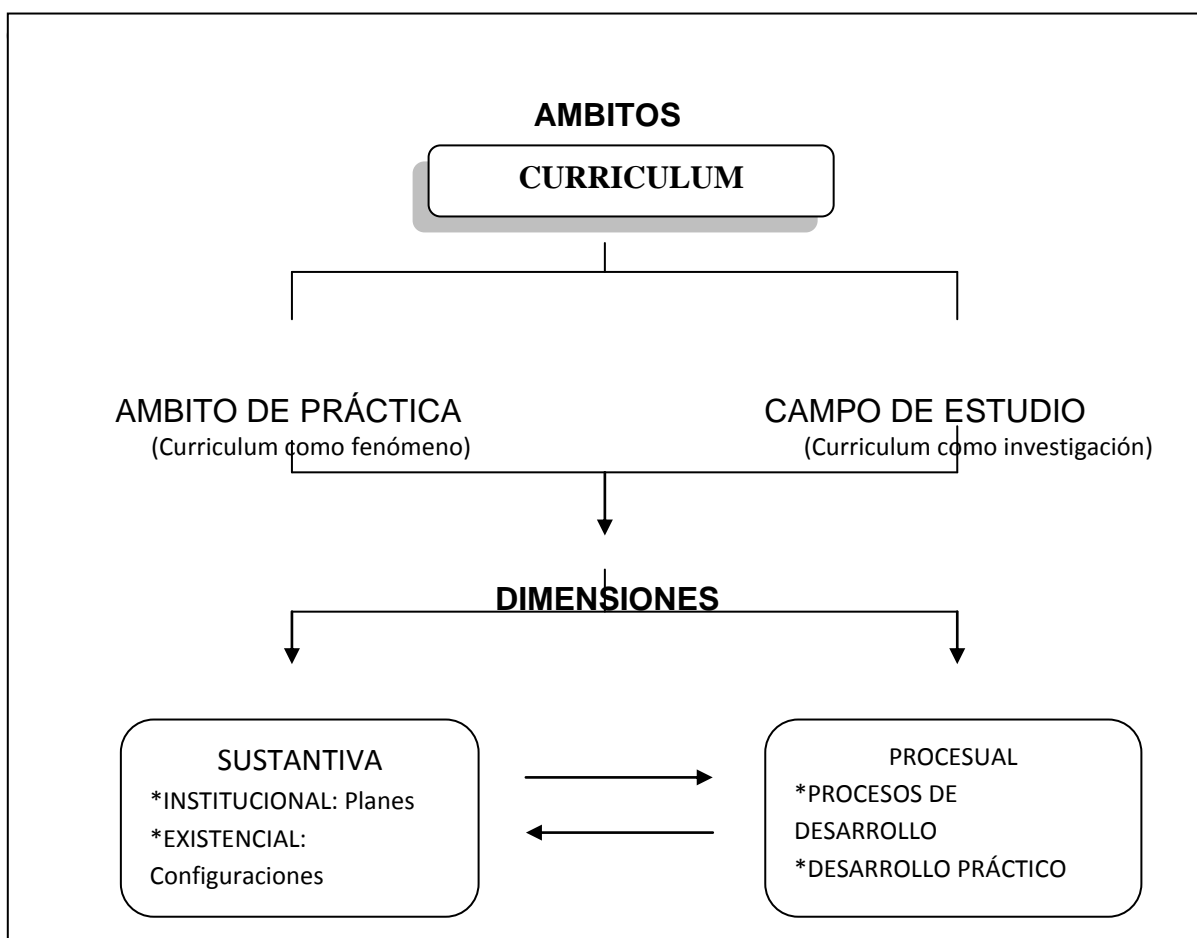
AMBITOS

CURRICULUM

AMBITO DE PRÁCTICA
(Curriculum como fenómeno)

CAMPO DE ESTUDIO
(Curriculum como investigación)

DIMENSIONES

SUSTANTIVA
*INSTITUCIONAL: Planes
*EXISTENCIAL: Configuraciones

PROCESUAL
*PROCESOS DE DESARROLLO
*DESARROLLO PRÁCTICO